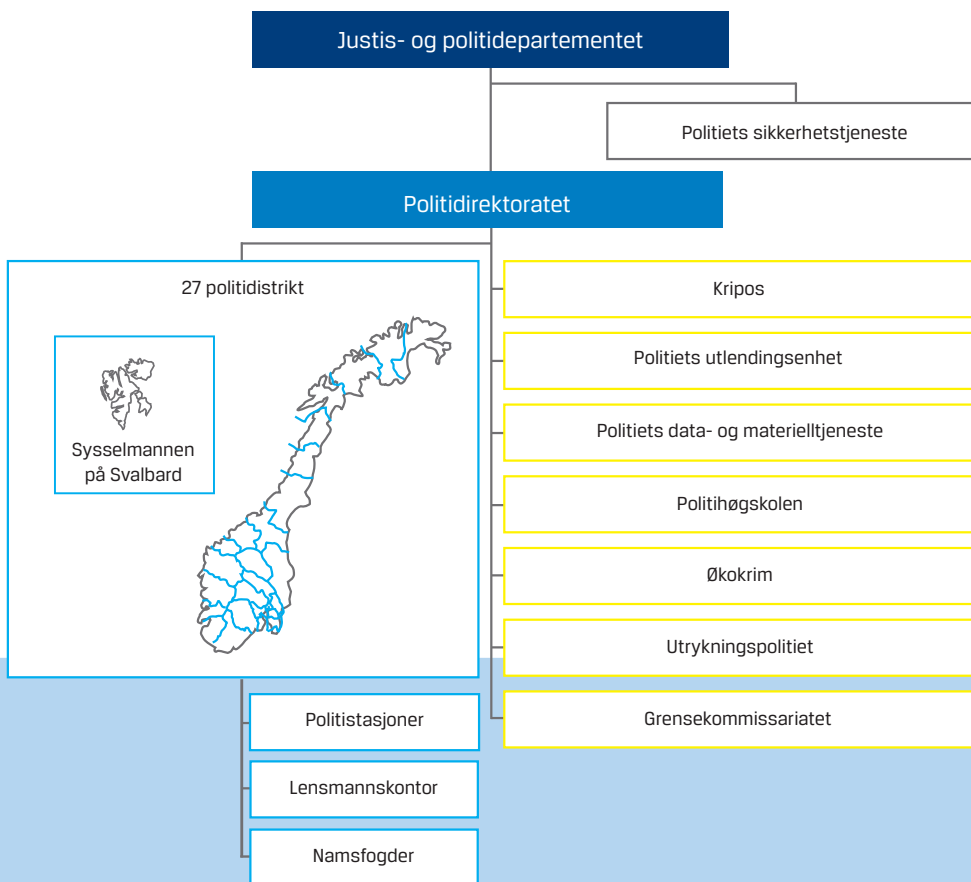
Justis- og politidepartementet

Politiets sikkerhetstjeneste

Politidirektoratet

27 politidistrikt

Sysselmannen på Svalbard

Kripos

Politiets utlendingsenhet

Politiets data- og materielltjeneste

Politihøgskolen

Økokrim

Utrykningspolitiet

Grensekommissariatet

Politistasjoner

Lensmannskontor

Namsfogder